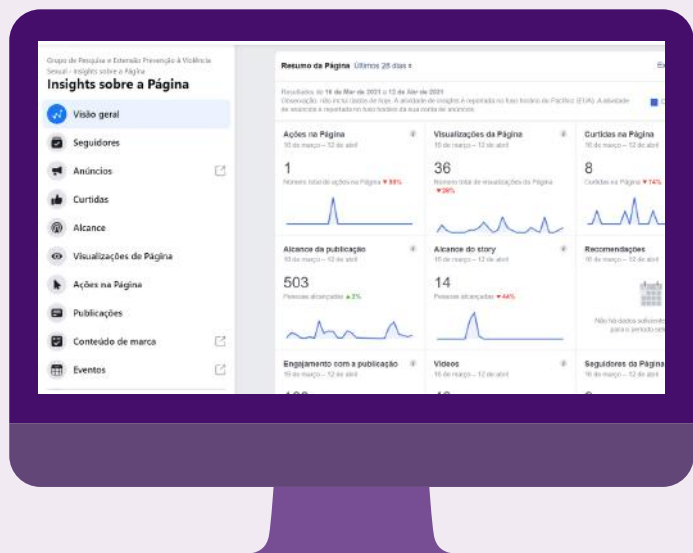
Grupo de Pesquisa e Extensão Prevenção à Violência Sexual › Insights sobre a Página
Insights sobre a Página

Visão geral
Seguidores
Anúncios
Curtidas
Alcance
Visualizações de Página
Ações na Página
Publicações
Conteúdo de marca
Eventos

Resumo da Página Últimos 28 dias

Resultados de 16 de Mar de 2021 a 12 de Abr de 2021
Observação: não inclui dados de hoje. A atividade de insights é registrada no fuso horário do Pacífico (EUA). A atividade de anúncios é registrada no fuso horário da sua conta de anúncios.

Ações na Página
16 de março – 12 de abril
1
Número total de ações na Página ▼ 88%

Visualizações da Página
16 de março – 12 de abril
36
Número total de visualizações da Página ▼ 28%

Curtidas na Página
16 de março – 12 de abril
8
Curtidas na Página ▼ 74%

Alcance da publicação
16 de março – 12 de abril
503
Pessoas alcançadas ▲ 3%

Alcance do story
16 de março – 12 de abril
14
Pessoas alcançadas ▼ 44%

Recomendações
16 de março – 12 de abril
Não há dados suficientes para o período sel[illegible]

Engajamento com a publicação
16 de março – 12 de abril

Vídeos
16 de março – 12 de abril

Seguidores da Página
16 de março – 12 de abril